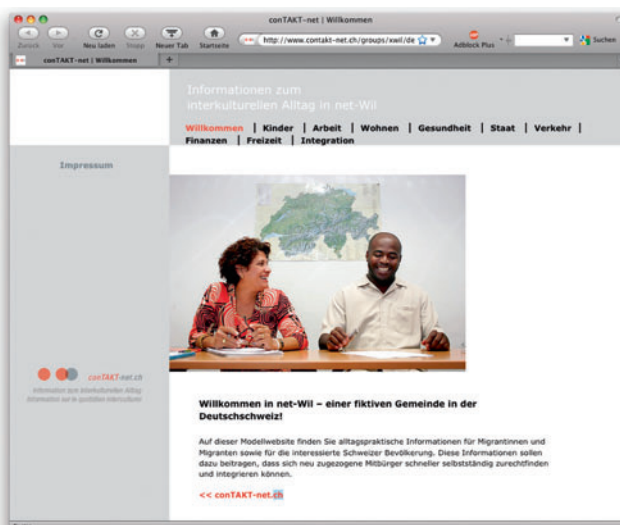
conTAKT-net | Willkommen

Zurück Vor Neu laden Stopp Neuer Tab Startseite http://www.contakt-net.ch/groups/xwil/de Adblock Plus Suchen

conTAKT-net | Willkommen

Informationen zum interkulturellen Alltag in net-Wil

Willkommen | Kinder | Arbeit | Wohnen | Gesundheit | Staat | Verkehr | Finanzen | Freizeit | Integration

Impressum

conTAKT-net.ch

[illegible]

Willkommen in net-Wil – einer fiktiven Gemeinde in der Deutschschweiz!

Auf dieser Modellwebsite finden Sie alltagspraktische Informationen für Migrantinnen und Migranten sowie für die interessierte Schweizer Bevölkerung. Diese Informationen sollen dazu beitragen, dass sich neu zugezogene Mitbürger schneller selbstständig zurechtfinden und integrieren können.

<< conTAKT-net.ch